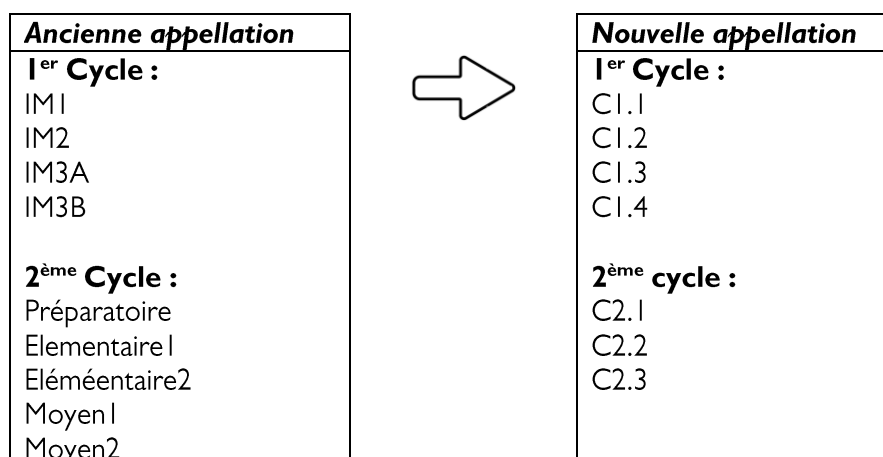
| Ancienne appellation |
|---|
| 1$^{er}$ Cycle : |
| IM1 |
| IM2 |
| IM3A |
| IM3B |
| |
| 2$^{ème}$ Cycle : |
| Préparatoire |
| Elementaire1 |
| Eléméentaire2 |
| Moyen1 |
| Moyen2 |

| Nouvelle appellation |
|---|
| 1$^{er}$ Cycle : |
| C1.1 |
| C1.2 |
| C1.3 |
| C1.4 |
| |
| 2$^{ème}$ cycle : |
| C2.1 |
| C2.2 |
| C2.3 |